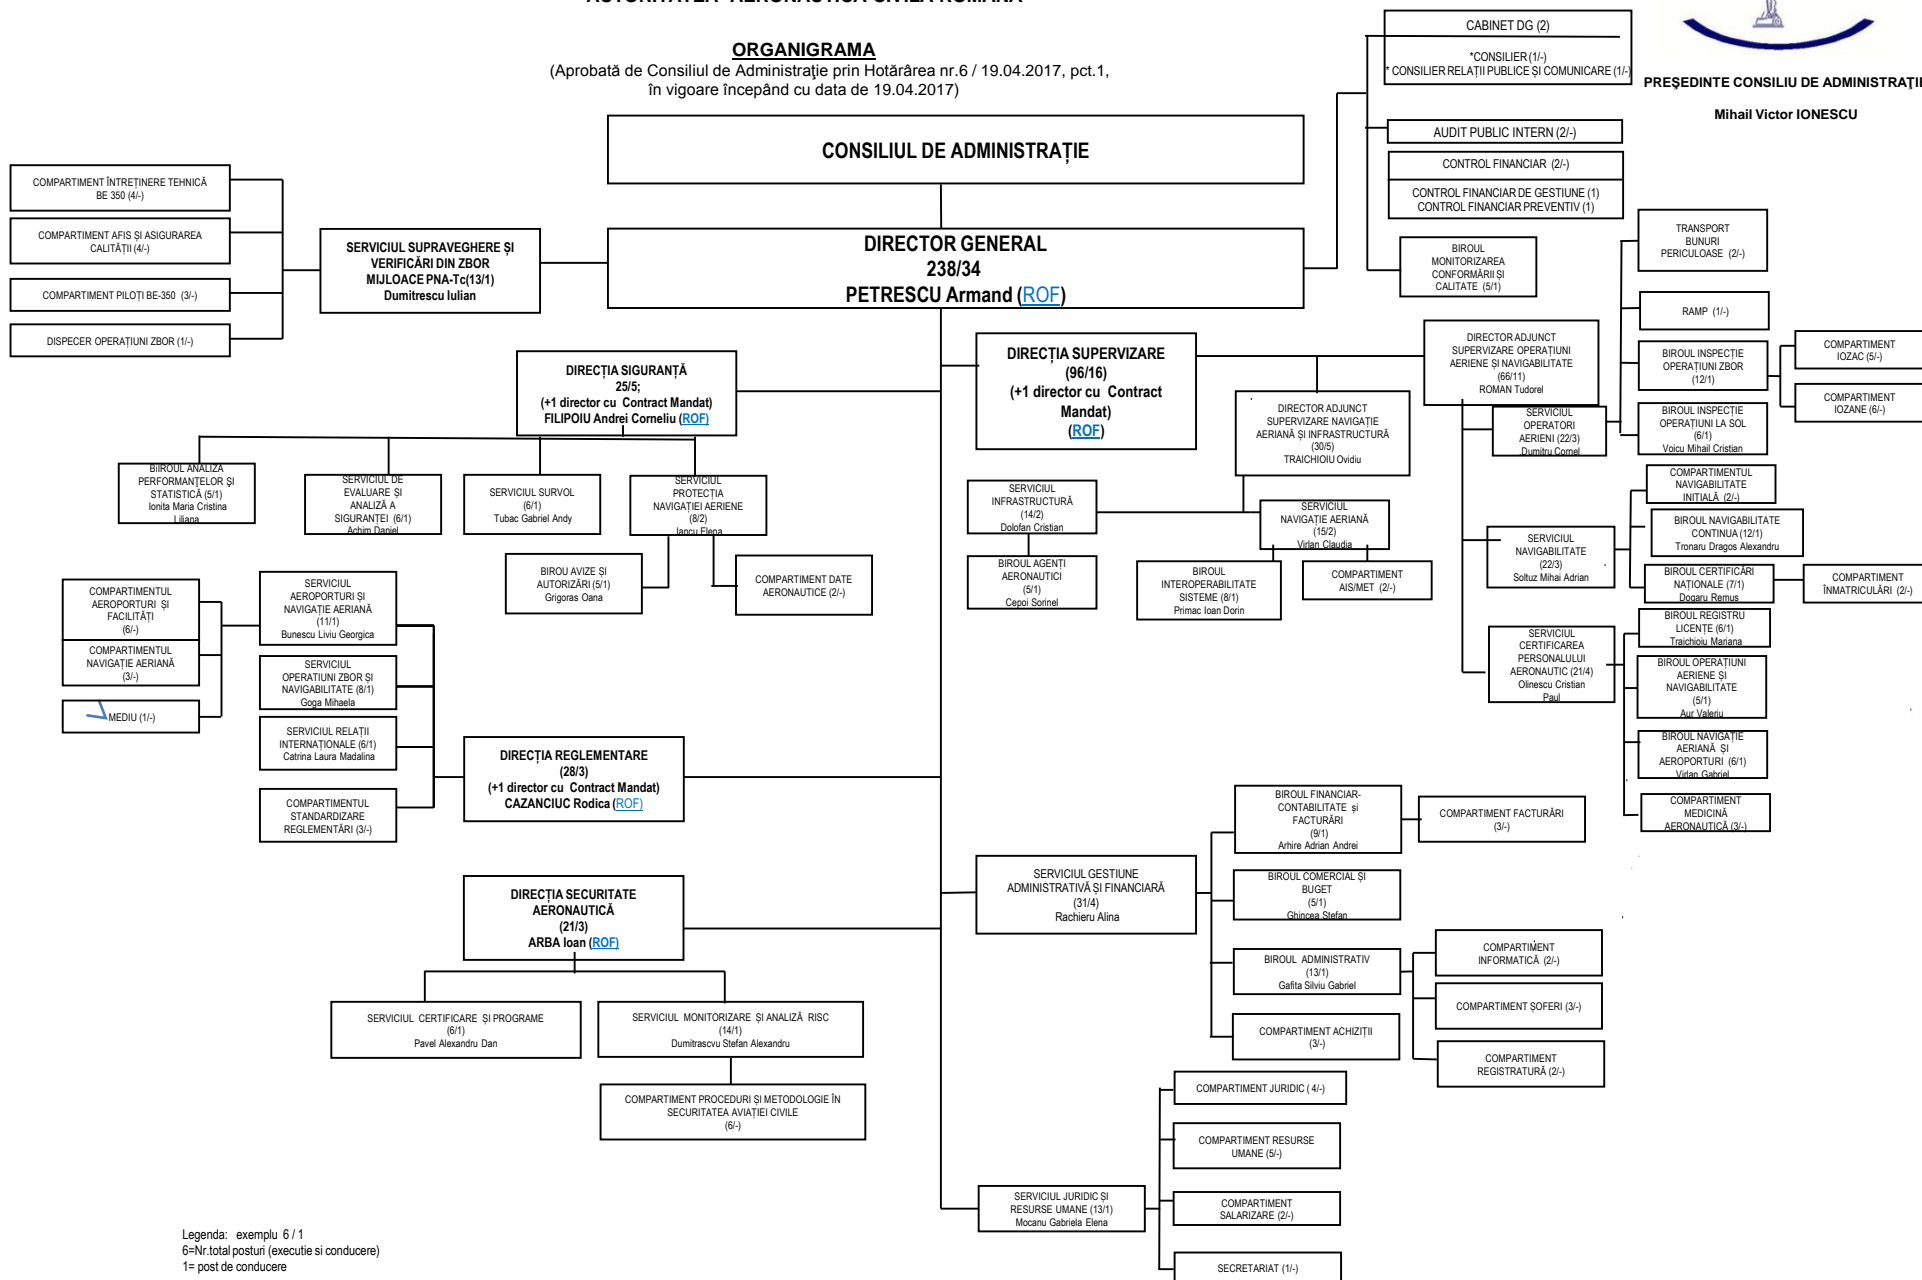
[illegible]

ORGANIGRAMA
(Aprobată de Consiliul de Administrație prin Hotărârea nr.6 / 19.04.2017, pct.1, în vigoare începând cu data de 19.04.2017)

PREŞEDINTE CONSILIU DE ADMINISTRAȚIE
Mihail Victor IONESCU

CABINET DG (2)
*CONSILIER (1/-)
* CONSILIER RELAȚII PUBLICE ȘI COMUNICARE (1/-)

AUDIT PUBLIC INTERN (2/-)

CONTROL FINANCIAR (2/-)
CONTROL FINANCIAR DE GESTIUNE (1)
CONTROL FINANCIAR PREVENTIV (1)

BIROUL MONITORIZAREA CONFORMĂRII ŞI CALITATE (5/1)

CONSILIUL DE ADMINISTRAȚIE

DIRECTOR GENERAL
238/34
PETRESCU Armand (ROF)

COMPARTIMENT ÎNTREȚINERE TEHNICĂ BE 350 (4/-)
COMPARTIMENT AFIS ŞI ASIGURAREA CALITĂȚII (4/-)
COMPARTIMENT PILOȚI BE-350 (3/-)
DISPECER OPERAȚIUNI ZBOR (1/-)

SERVICIUL SUPRAVEGHERE ŞI VERIFICĂRI DIN ZBOR MIJLOACE PNA-Tc(13/1)
Dumitrescu Iulian

TRANSPORT BUNURI PERICULOASE (2/-)
RAMP (1/-)
BIROUL INSPECȚIE OPERAȚIUNI ZBOR (12/1)
COMPARTIMENT IOZAC (5/-)
COMPARTIMENT IOZANE (6/-)
BIROUL INSPECȚIE OPERAȚIUNI LA SOL (6/1)
Voicu Mihail Cristian

DIRECTOR ADJUNCT SUPERVIZARE OPERAȚIUNI AERIENE ŞI NAVIGABILITATE (66/11)
ROMAN Tudorel

SERVICIUL OPERATORI AERIENI (22/3)
Dumitru Cornel

DIRECȚIA SIGURANȚĂ
25/5;
(+1 director cu Contract Mandat)
FILIPOIU Andrei Corneliu (ROF)

DIRECȚIA SUPERVIZARE
(96/16)
(+1 director cu Contract Mandat)
(ROF)

DIRECTOR ADJUNCT SUPERVIZARE NAVIGAȚIE AERIANĂ ŞI INFRASTRUCTURĂ (30/5)
TRAICHIOIU Ovidiu

BIIROUL ANALIZA PERFORMANȚELOR ŞI STATISTICĂ (5/1)
Ionita Maria Cristina Liliana

SERVICIUL DE EVALUARE ŞI ANALIZĂ A SIGURANȚEI (6/1)
Achim Daniel

SERVICIUL SURVOL (6/1)
Tubac Gabriel Andy

SERVICIUL PROTECȚIA NAVIGAȚIEI AERIENE (8/2)
Iancu Elena

SERVICIUL INFRASTRUCTURĂ (14/2)
Dolofan Cristian

SERVICIUL NAVIGAȚIE AERIANĂ (15/2)
Virlan Claudia

COMPARTIMENTUL NAVIGABILITATE INIȚIALĂ (2/-)
BIROUL NAVIGABILITATE CONTINUA (12/1)
Tronaru Dragos Alexandru

SERVICIUL NAVIGABILITATE (22/3)
Soltuz Mihai Adrian

BIROUL CERTIFICĂRI NAȚIONALE (7/1)
Dogaru Remus
COMPARTIMENT ÎNMATRICULĂRI (2/-)

BIROU AVIZE ŞI AUTORIZĂRI (5/1)
Grigoras Oana

COMPARTIMENT DATE AERONAUTICE (2/-)

BIROUL AGENȚI AERONAUTICI (5/1)
Cepoi Sorinel

BIROUL INTEROPERABILITATE SISTEME (8/1)
Primac Ioan Dorin

COMPARTIMENT AIS/MET (2/-)

COMPARTIMENTUL AEROPORTURI ŞI FACILITĂȚI (6/-)
COMPARTIMENTUL NAVIGAȚIE AERIANĂ (3/-)
MEDIU (1/-)

SERVICIUL AEROPORTURI ŞI NAVIGAȚIE AERIANĂ (11/1)
Bunescu Liviu Georgica

SERVICIUL OPERATIUNI ZBOR ŞI NAVIGABILITATE (8/1)
Goga Mihaela

SERVICIUL RELAȚII INTERNAȚIONALE (6/1)
Catrina Laura Madalina

COMPARTIMENTUL STANDARDIZARE REGLEMENTĂRI (3/-)

DIRECȚIA REGLEMENTARE
(28/3)
(+1 director cu Contract Mandat)
CAZANCIUC Rodica (ROF)

SERVICIUL CERTIFICAREA PERSONALULUI AERONAUTIC (21/4)
Olinescu Cristian Paul

BIROUL REGISTRU LICENȚE (6/1)
Traichioiu Mariana

BIROUL OPERAȚIUNI AERIENE ŞI NAVIGABILITATE (5/1)
Aur Valeriu

BIROUL NAVIGAȚIE AERIANĂ ŞI AEROPORTURI (6/1)
Virlan Gabriel

COMPARTIMENT MEDICINĂ AERONAUTICĂ (3/-)

BIROUL FINANCIAR-CONTABILITATE şi FACTURĂRI (9/1)
Arhire Adrian Andrei

COMPARTIMENT FACTURĂRI (3/-)

SERVICIUL GESTIUNE ADMINISTRATIVĂ ŞI FINANCIARĂ (31/4)
Rachieru Alina

BIROUL COMERCIAL ŞI BUGET (5/1)
Ghincea Stefan

BIROUL ADMINISTRATIV (13/1)
Gafita Silviu Gabriel

COMPARTIMENT INFORMATICĂ (2/-)
COMPARTIMENT ŞOFERI (3/-)
COMPARTIMENT ACHIZIȚII (3/-)
COMPARTIMENT REGISTRATURĂ (2/-)

DIRECȚIA SECURITATE AERONAUTICĂ
(21/3)
ARBA Ioan (ROF)

SERVICIUL CERTIFICARE ŞI PROGRAME (6/1)
Pavel Alexandru Dan

SERVICIUL MONITORIZARE ŞI ANALIZĂ RISC (14/1)
Dumitrascvu Stefan Alexandru

COMPARTIMENT PROCEDURI ŞI METODOLOGIE ÎN SECURITATEA AVIAȚIEI CIVILE (6/-)

COMPARTIMENT JURIDIC ( 4/-)
COMPARTIMENT RESURSE UMANE (5/-)
COMPARTIMENT SALARIZARE (2/-)
SECRETARIAT (1/-)

SERVICIUL JURIDIC ŞI RESURSE UMANE (13/1)
Mocanu Gabriela Elena

Legenda: exemplu 6 / 1
6=Nr.total posturi (executie si conducere)
1= post de conducere